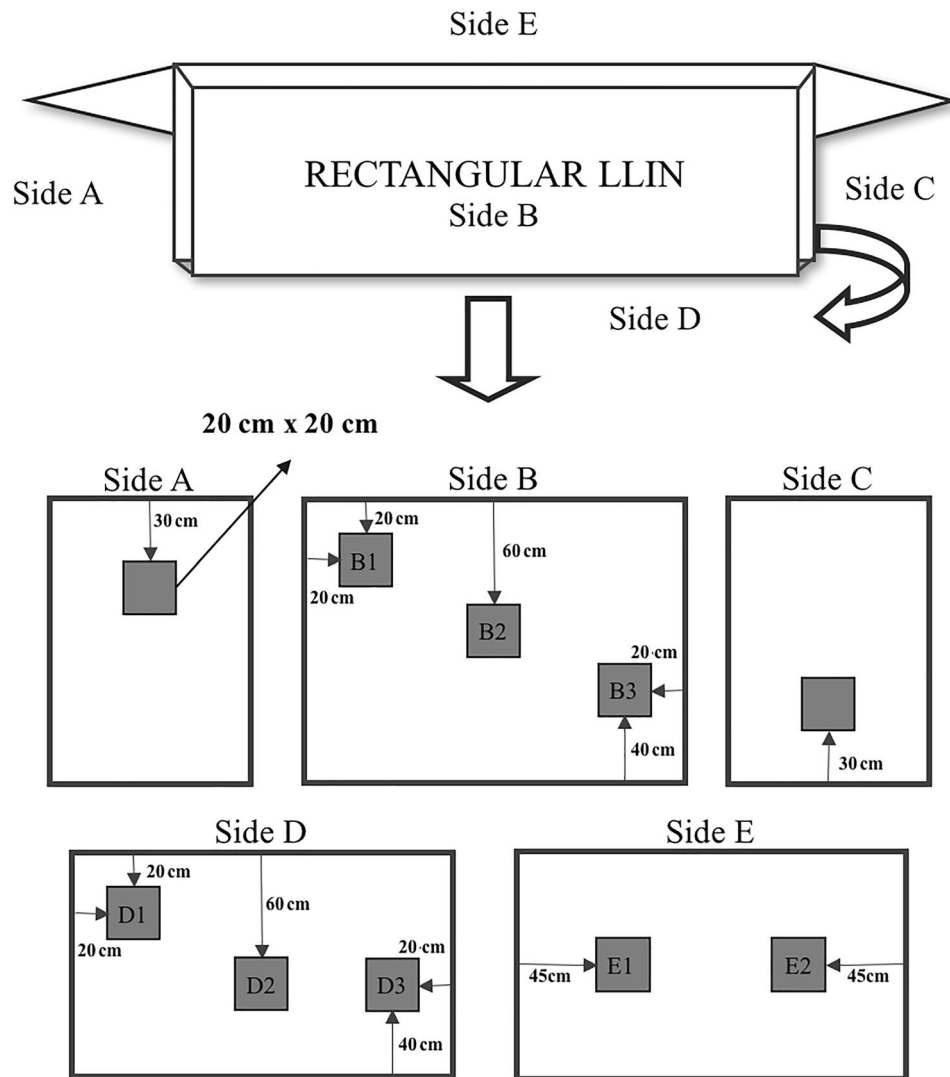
Side E

Side A

RECTANGULAR LLIN
Side B

Side C

Side D

20 cm x 20 cm

Side A
30 cm

Side B
20 cm
B1
20 cm
60 cm
B2
20 cm
B3
40 cm

Side C
30 cm

Side D
20 cm
D1
20 cm
60 cm
D2
20 cm
D3
40 cm

Side E
45cm
E1
E2
45cm